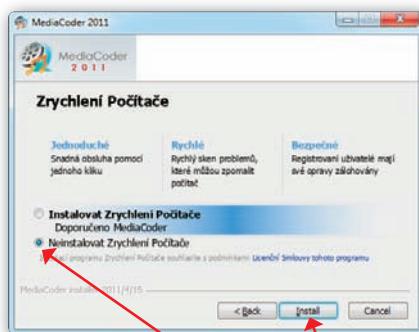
MediaCoder 2011

MediaCoder 2011

Zrychlení Počítače

Jednoduché
Snadná obsluha pomocí jednoho kliku

Rychlé
Rychlý sken problemů, které můžou zpomalit počítač

Bezpečné
Registrovaní uživatelé mají své opravy zálohovány

Instalovat Zrychlení Počítače
Doporučeno MediaCoder

Neinstalovat Zrychlení Počítače

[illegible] programu Zrychlení Počítače souhlasíte s podmínkami Licenční Smlouvy tohoto programu

MediaCoder installer 2011/4/15

< Back

Install

Cancel